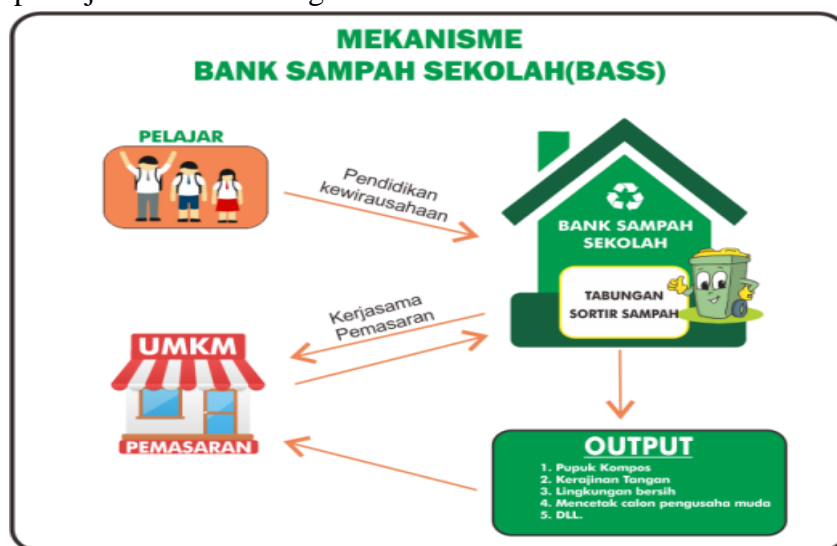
MEKANISME
BANK SAMPAH SEKOLAH(BASS)

PELAJAR

Pendidikan kewirausahaan

BANK SAMPAH SEKOLAH

TABUNGAN
SORTIR SAMPAH

Kerjasama Pemasaran

UMKM

PEMASARAN

OUTPUT
1. Pupuk Kompos
2. Kerajinan Tangan
3. Lingkungan bersih
4. Mencetak calon pengusaha muda
5. DLL.